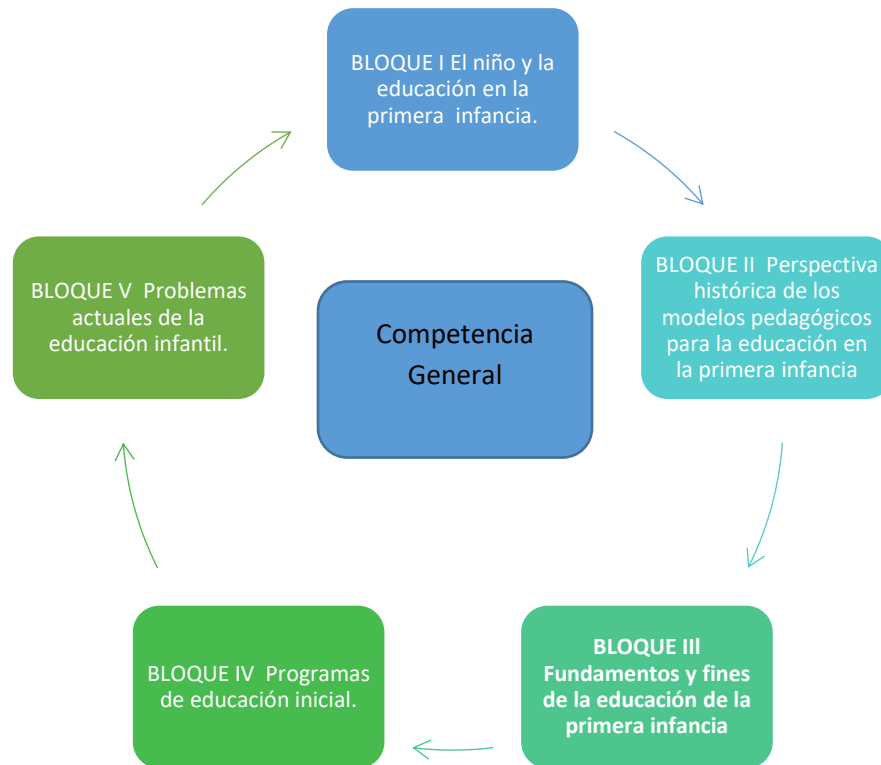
BLOQUE I El niño y la educación en la primera infancia.

BLOQUE II Perspectiva histórica de los modelos pedagógicos para la educación en la primera infancia

BLOQUE III Fundamentos y fines de la educación de la primera infancia

BLOQUE IV Programas de educación inicial.

BLOQUE V Problemas actuales de la educación infantil.

Competencia General